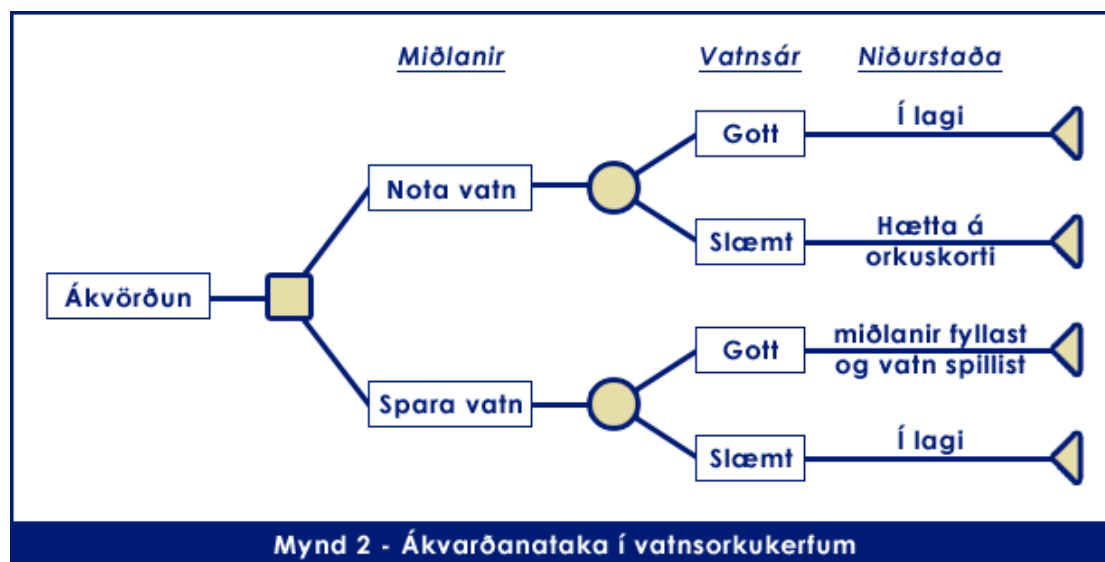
Miðlanir

Vatnsár

Niðurstaða

Ákvörðun

Nota vatn

Spara vatn

Gott

Í lagi

Slæmt

Hætta á orkuskorti

Gott

miðlanir fyllast og vatn spillist

Slæmt

Í lagi

Mynd 2 - Ákvarðanataka í vatnsorkukerfum